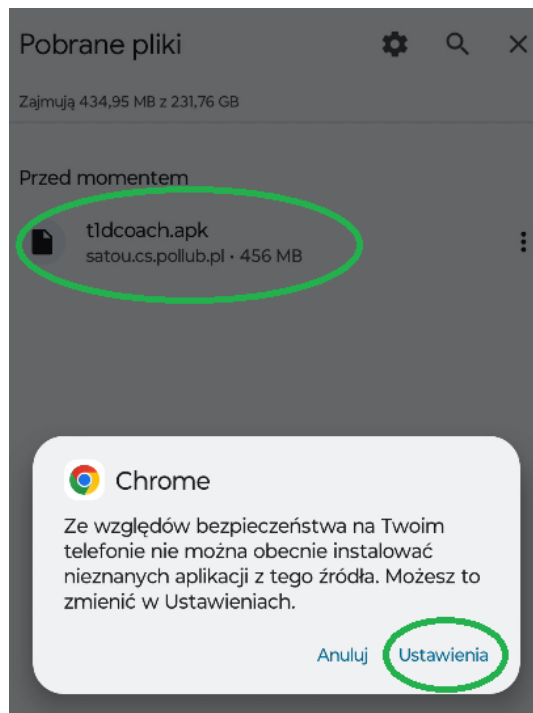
Pobrane pliki

Zajmują 434,95 MB z 231,76 GB

Przed momentem

t1dcoach.apk
satou.cs.pollub.pl • 456 MB

Chrome

Ze względów bezpieczeństwa na Twoim telefonie nie można obecnie instalować nieznanych aplikacji z tego źródła. Możesz to zmienić w Ustawieniach.

Anuluj Ustawienia